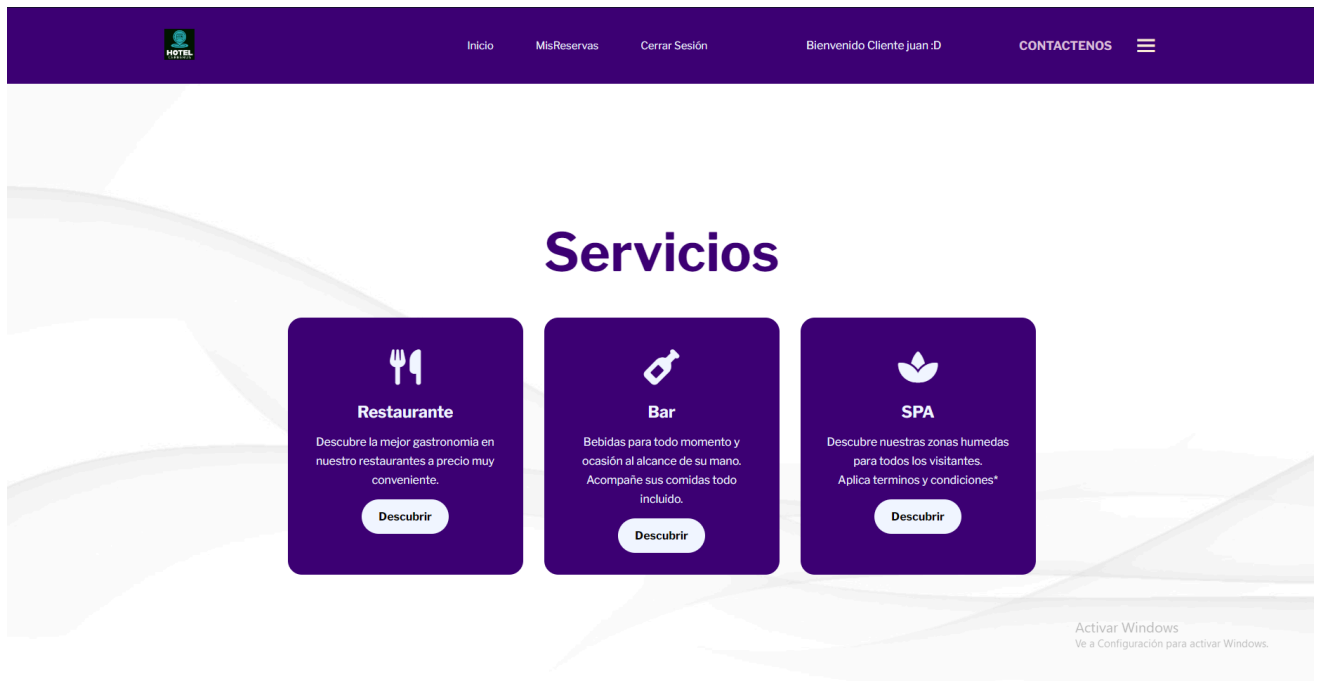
HOTEL

Inicio MisReservas Cerrar Sesión Bienvenido Cliente juan :D CONTACTENOS

Servicios

Restaurante

Descubre la mejor gastronomia en nuestro restaurantes a precio muy conveniente.

Descubrir

Bar

Bebidas para todo momento y ocasión al alcance de su mano. Acompañe sus comidas todo incluido.

Descubrir

SPA

Descubre nuestras zonas humedas para todos los visitantes. Aplica terminos y condiciones*

Descubrir

Activar Windows
Ve a Configuración para activar Windows.